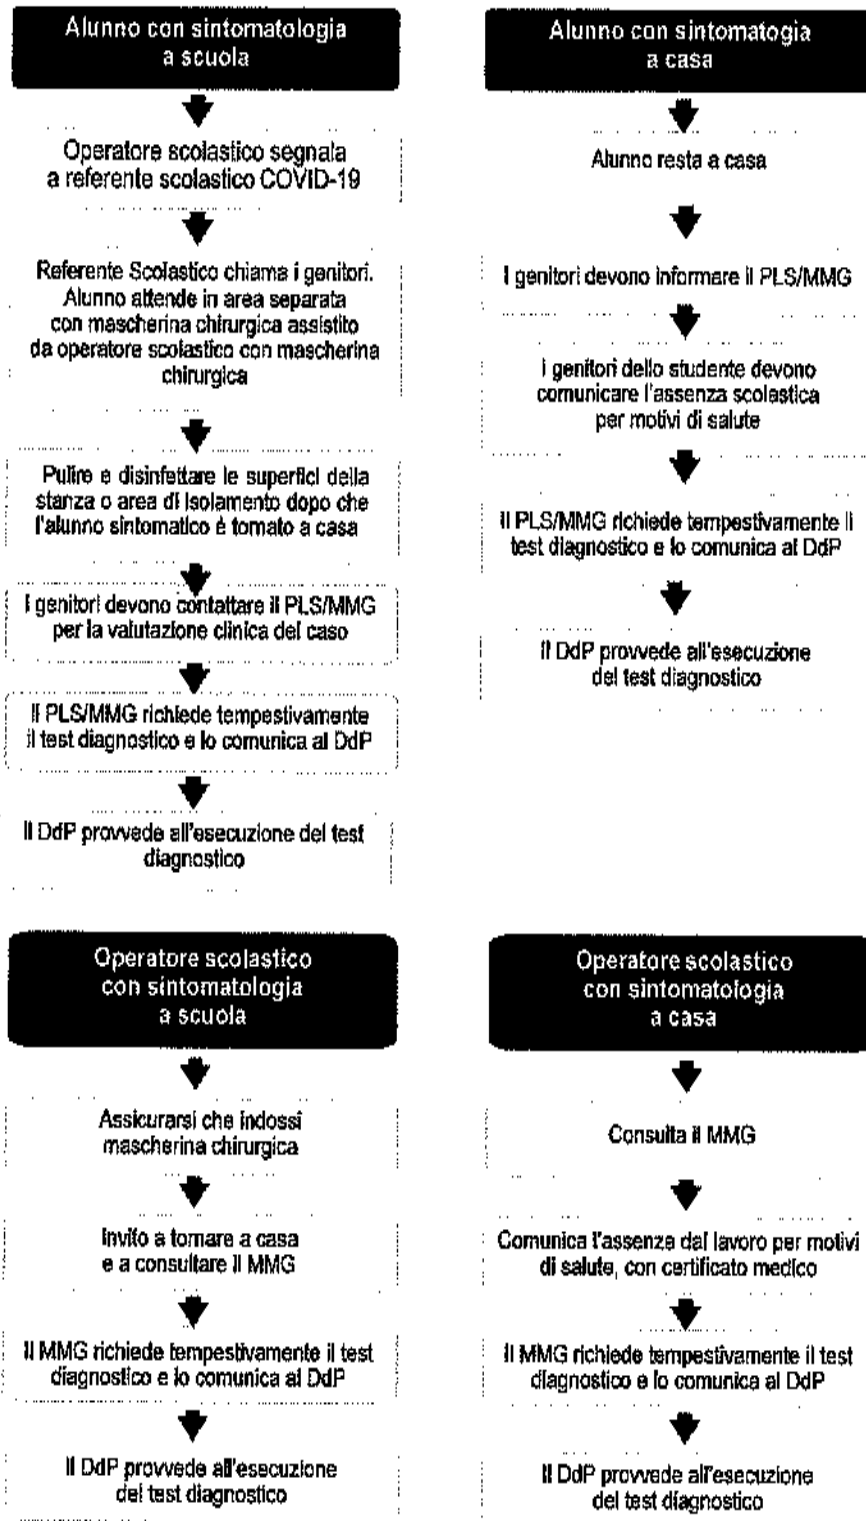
Alunno con sintomatologia a scuola

Operatore scolastico segnala a referente scolastico COVID-19

Referente Scolastico chiama i genitori. Alunno attende in area separata con mascherina chirurgica assistito da operatore scolastico con mascherina chirurgica

Pulire e disinfettare le superfici della stanza o area di isolamento dopo che l'alunno sintomatico è tornato a casa

I genitori devono contattare il PLS/MMG per la valutazione clinica del caso

Il PLS/MMG richiede tempestivamente il test diagnostico e lo comunica al DdP

Il DdP provvede all'esecuzione del test diagnostico

Alunno con sintomatogia a casa

Alunno resta a casa

I genitori devono informare il PLS/MMG

I genitori dello studente devono comunicare l'assenza scolastica per motivi di salute

Il PLS/MMG richiede tempestivamente il test diagnostico e lo comunica al DdP

Il DdP provvede all'esecuzione del test diagnostico

Operatore scolastico con sintomatologia a scuola

Assicurarsi che indossi mascherina chirurgica

Invito a tornare a casa e a consultare il MMG

Il MMG richiede tempestivamente il test diagnostico e lo comunica al DdP

Il DdP provvede all'esecuzione del test diagnostico

Operatore scolastico con sintomatologia a casa

Consulta il MMG

Comunica l'assenza dal lavoro per motivi di salute, con certificato medico

Il MMG richiede tempestivamente il test diagnostico e lo comunica al DdP

Il DdP provvede all'esecuzione del test diagnostico